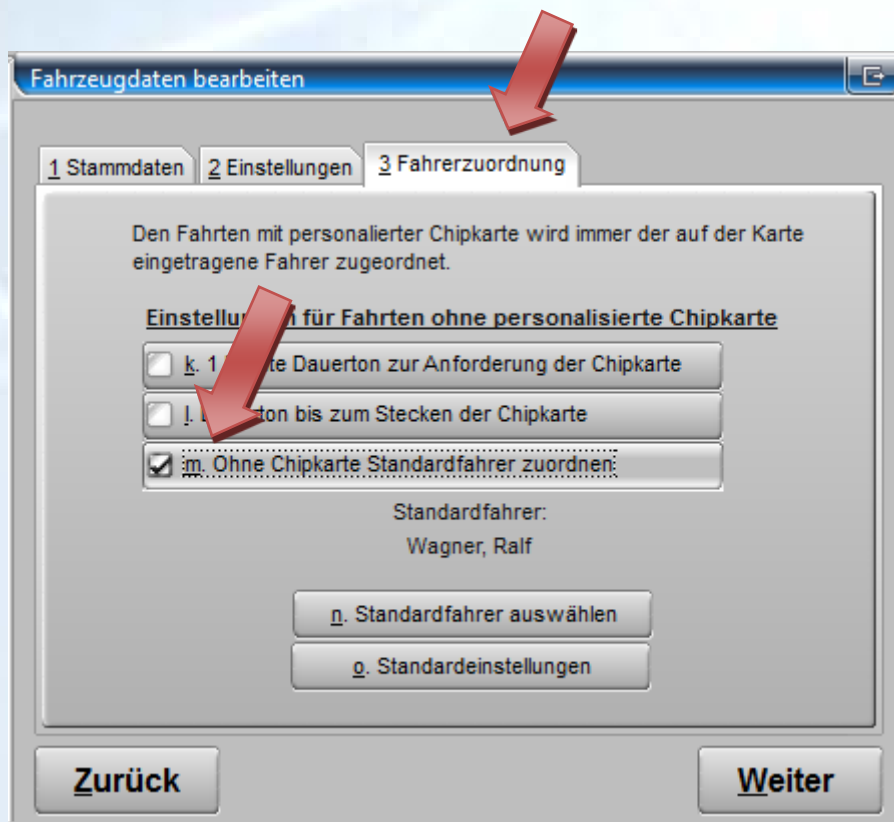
Fahrzeugdaten bearbeiten

1 Stammdaten
2 Einstellungen
3 Fahrerzuordnung

Den Fahrten mit personalierter Chipkarte wird immer der auf der Karte eingetragene Fahrer zugeordnet.

Einstellu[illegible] für Fahrten ohne personalisierte Chipkarte

k. 1 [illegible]te Dauerton zur Anforderung der Chipkarte

l. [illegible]ton bis zum Stecken der Chipkarte

m. Ohne Chipkarte Standardfahrer zuordnen

Standardfahrer:
Wagner, Ralf

n. Standardfahrer auswählen

o. Standardeinstellungen

Zurück

Weiter